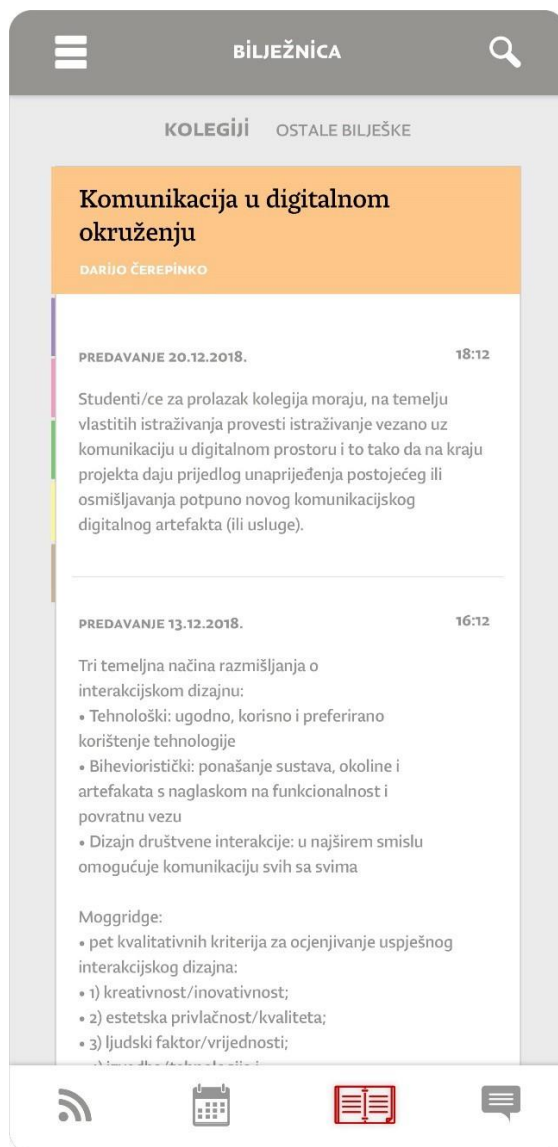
BILJEŽNICA

KOLEGIJI OSTALE BILJEŠKE

Komunikacija u digitalnom okruženju

DARIJO ČEREPINKO

PREDAVANJE 20.12.2018. 18:12

Studenti/ce za prolazak kolegija moraju, na temelju vlastitih istraživanja provesti istraživanje vezano uz komunikaciju u digitalnom prostoru i to tako da na kraju projekta daju prijedlog unaprijeđenja postojećeg ili osmišljavanja potpuno novog komunikacijskog digitalnog artefakta (ili usluge).

PREDAVANJE 13.12.2018. 16:12

Tri temeljna načina razmišljanja o interakcijskom dizajnu:
• Tehnološki: ugodno, korisno i preferirano korištenje tehnologije
• Bihevioristički: ponašanje sustava, okoline i artefakata s naglaskom na funkcionalnost i povratnu vezu
• Dizajn društvene interakcije: u najširem smislu omogućuje komunikaciju svih sa svima

Moggridge:
• pet kvalitativnih kriterija za ocjenjivanje uspješnog interakcijskog dizajna:
• 1) kreativnost/inovativnost;
• 2) estetska privlačnost/kvaliteta;
• 3) ljudski faktor/vrijednosti;
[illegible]